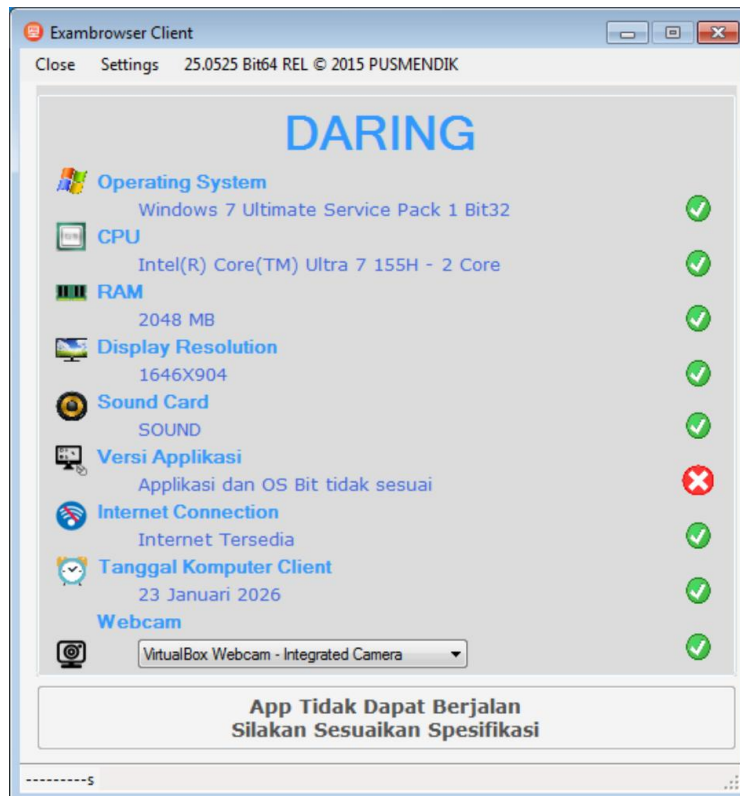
Exambrowser Client

Close Settings 25.0525 Bit64 REL © 2015 PUSMENDIK

DARING

Operating System
Windows 7 Ultimate Service Pack 1 Bit32

CPU
Intel(R) Core(TM) Ultra 7 155H - 2 Core

RAM
2048 MB

Display Resolution
1646X904

Sound Card
SOUND

Versi Applikasi
Applikasi dan OS Bit tidak sesuai

Internet Connection
Internet Tersedia

Tanggal Komputer Client
23 Januari 2026

Webcam
VirtualBox Webcam - Integrated Camera

App Tidak Dapat Berjalan
Silakan Sesuaikan Spesifikasi

---------s